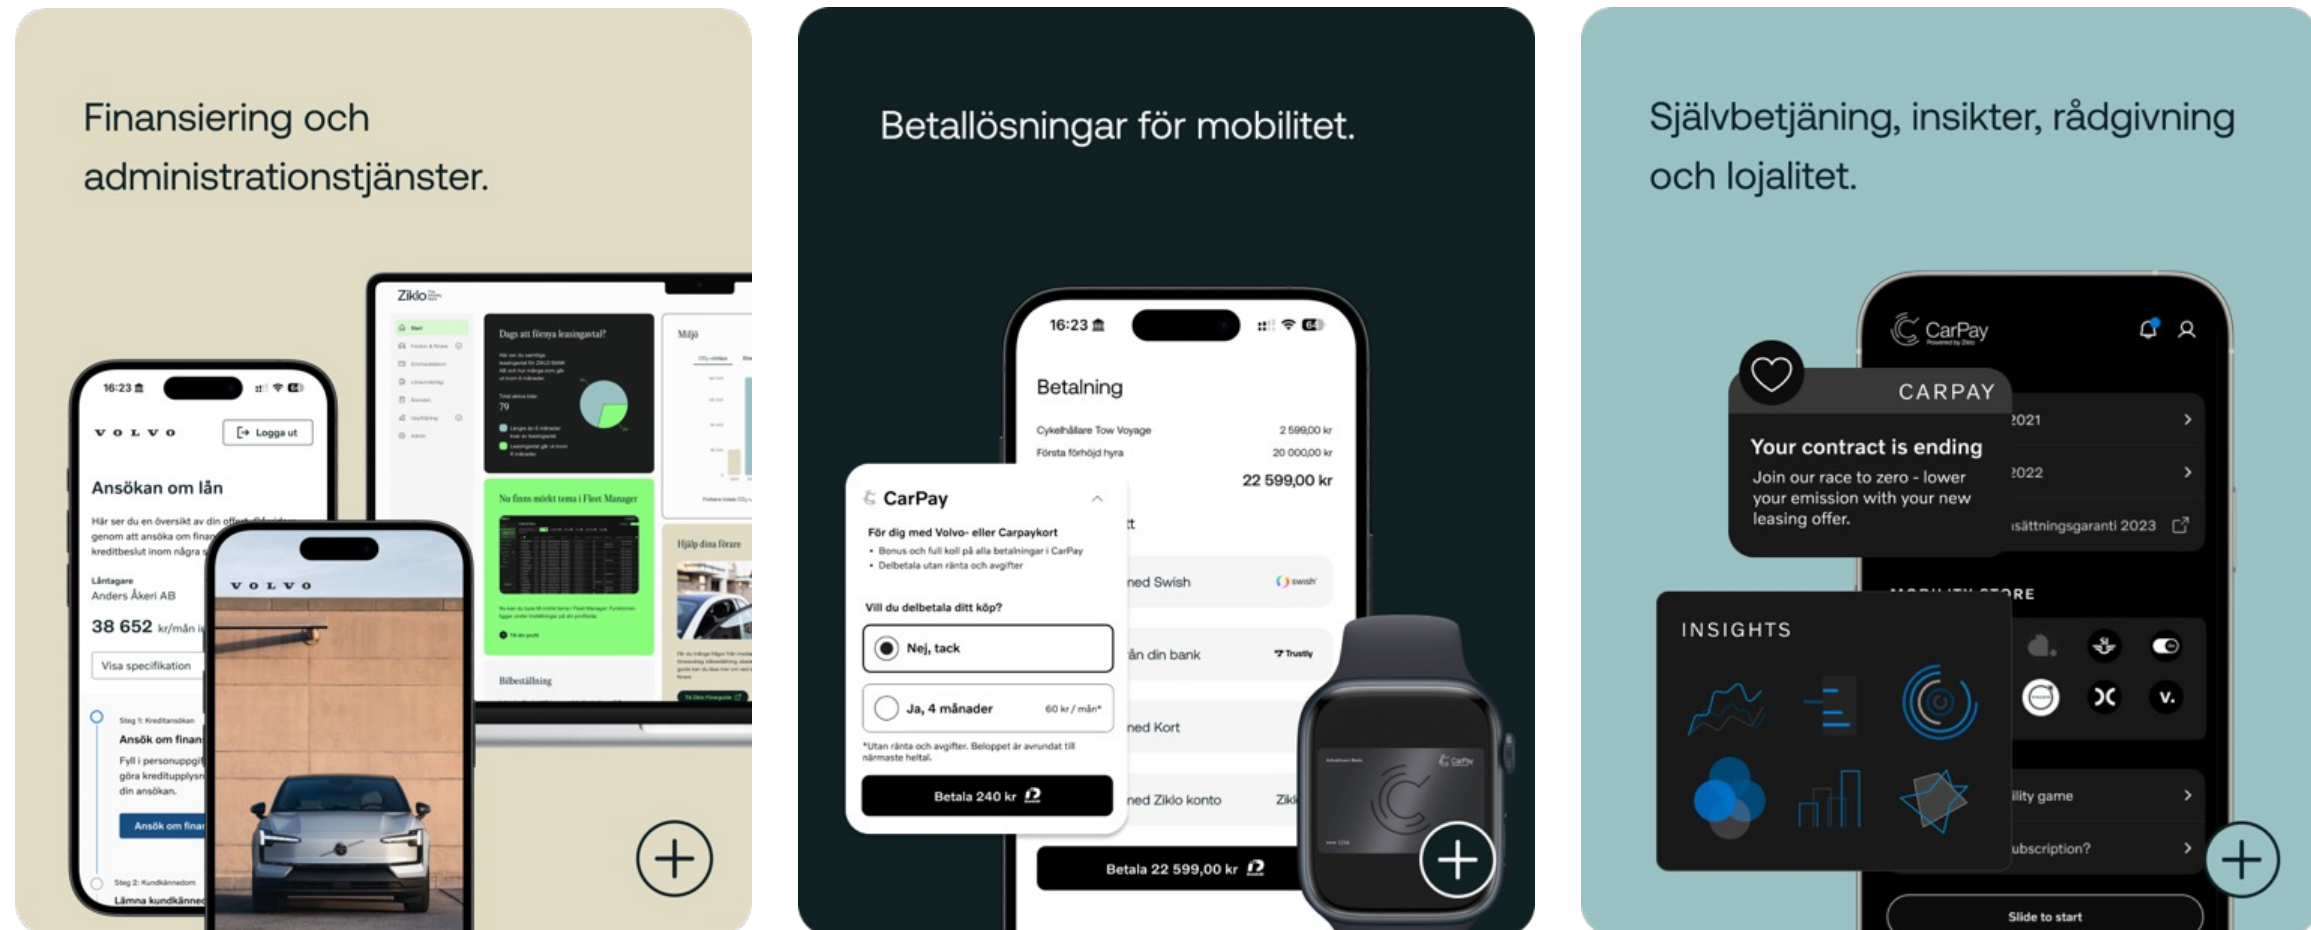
Finansiering och administrationstjänster.

Ziklo

Dags att förnya leasingavtal?

79

Miljö

Nu finns mörkt tema i Fleet Manager

Hjälp dina förare

Bilbeställning

16:23

VOLVO

Logga ut

Ansökan om lån

Här ser du en översikt av din offert. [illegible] genom att ansöka om finan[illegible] kreditbeslut inom några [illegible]

Låntagare
Anders Åkeri AB

38 652 kr/mån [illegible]

Visa specifikation

Steg 1: Kreditansökan
Ansök om finan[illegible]
Fyll i personuppgi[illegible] göra kreditupplys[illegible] din ansökan.

Ansök om finan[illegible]

Steg 2: Kundkännedom
Lämna kundkänne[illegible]

VOLVO

Betallösningar för mobilitet.

16:23

Betalning

Cykelhållare Tow Voyage 2 599,00 kr
Första förhöjd hyra 20 000,00 kr

22 599,00 kr

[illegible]ed Swish
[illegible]ån din bank
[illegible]ed Kort
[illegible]ed Ziklo konto

Betala 22 599,00 kr

CarPay

För dig med Volvo- eller Carpaykort
• Bonus och full koll på alla betalningar i CarPay
• Delbetala utan ränta och avgifter

Vill du delbetala ditt köp?

Nej, tack

Ja, 4 månader 60 kr / mån*

*Utan ränta och avgifter. Beloppet är avrundat till närmaste heltal.

Betala 240 kr

Självbetjäning, insikter, rådgivning och lojalitet.

CarPay

CARPAY

Your contract is ending

Join our race to zero - lower your emission with your new leasing offer.

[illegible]021
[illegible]022
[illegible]sättningsgaranti 2023

INSIGHTS

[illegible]ility game
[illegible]ubscription?

Slide to start